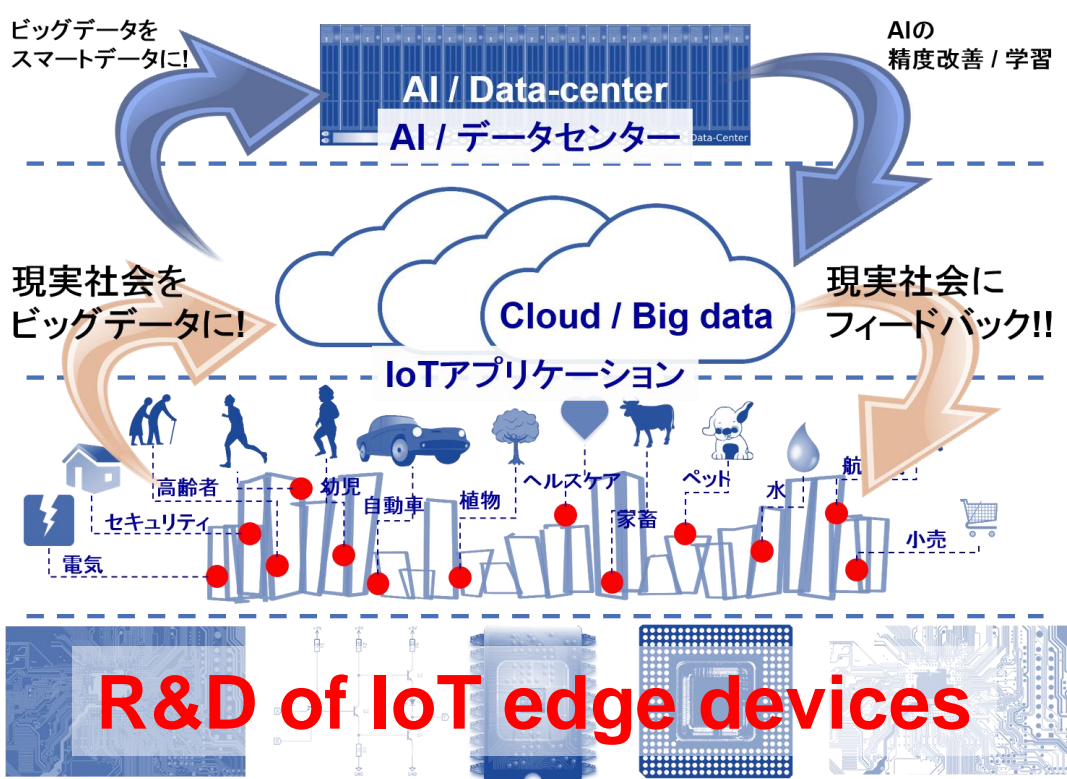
ビッグデータを
スマートデータに!

AI / Data-center
AI / データセンター
Data-Center

AIの
精度改善 / 学習

現実社会を
ビッグデータに!

Cloud / Big data

現実社会に
フィードバック!!

IoTアプリケーション

高齢者
幼児
自動車
植物
ヘルスケア
ペット
水
航
セキュリティ
家畜
小売
電気

R&D of IoT edge devices